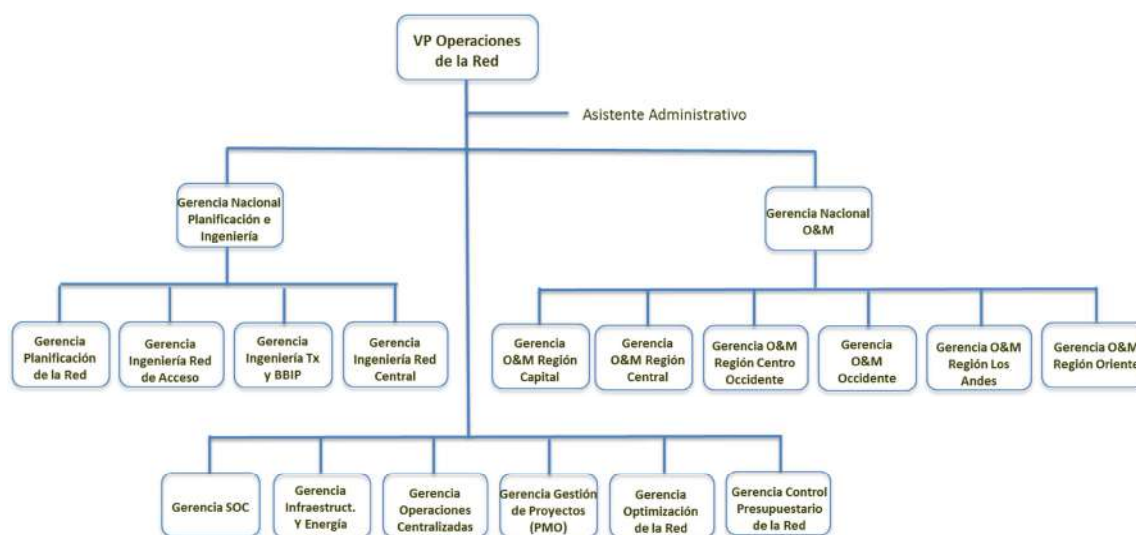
VP Operaciones de la Red

Asistente Administrativo

Gerencia Nacional Planificación e Ingeniería

Gerencia Nacional O&M

Gerencia Planificación de la Red

Gerencia Ingeniería Red de Acceso

Gerencia Ingeniería Tx y BBIP

Gerencia Ingeniería Red Central

Gerencia O&M Región Capital

Gerencia O&M Región Central

Gerencia O&M Región Centro Occidente

Gerencia O&M Occidente

Gerencia O&M Región Los Andes

Gerencia O&M Región Oriente

Gerencia SOC

Gerencia Infraestruct. Y Energía

Gerencia Operaciones Centralizadas

Gerencia Gestión de Proyectos (PMO)

Gerencia Optimización de la Red

Gerencia Control Presupuestario de la Red